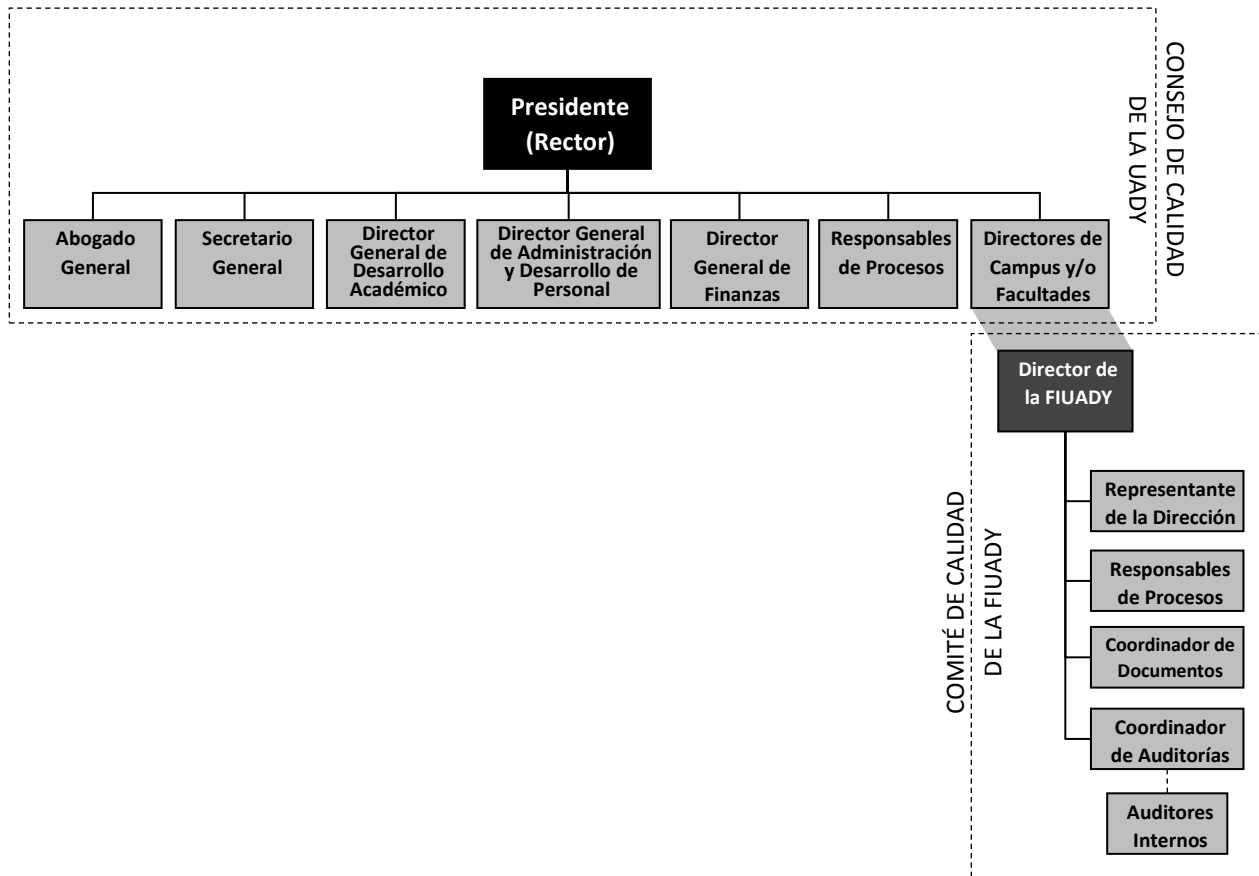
CONSEJO DE CALIDAD DE LA UADY

Presidente (Rector)

Abogado General

Secretario General

Director General de Desarrollo Académico

Director General de Administración y Desarrollo de Personal

Director General de Finanzas

Responsables de Procesos

Directores de Campus y/o Facultades

COMITÉ DE CALIDAD DE LA FIUADY

Director de la FIUADY

Representante de la Dirección

Responsables de Procesos

Coordinador de Documentos

Coordinador de Auditorías

Auditores Internos